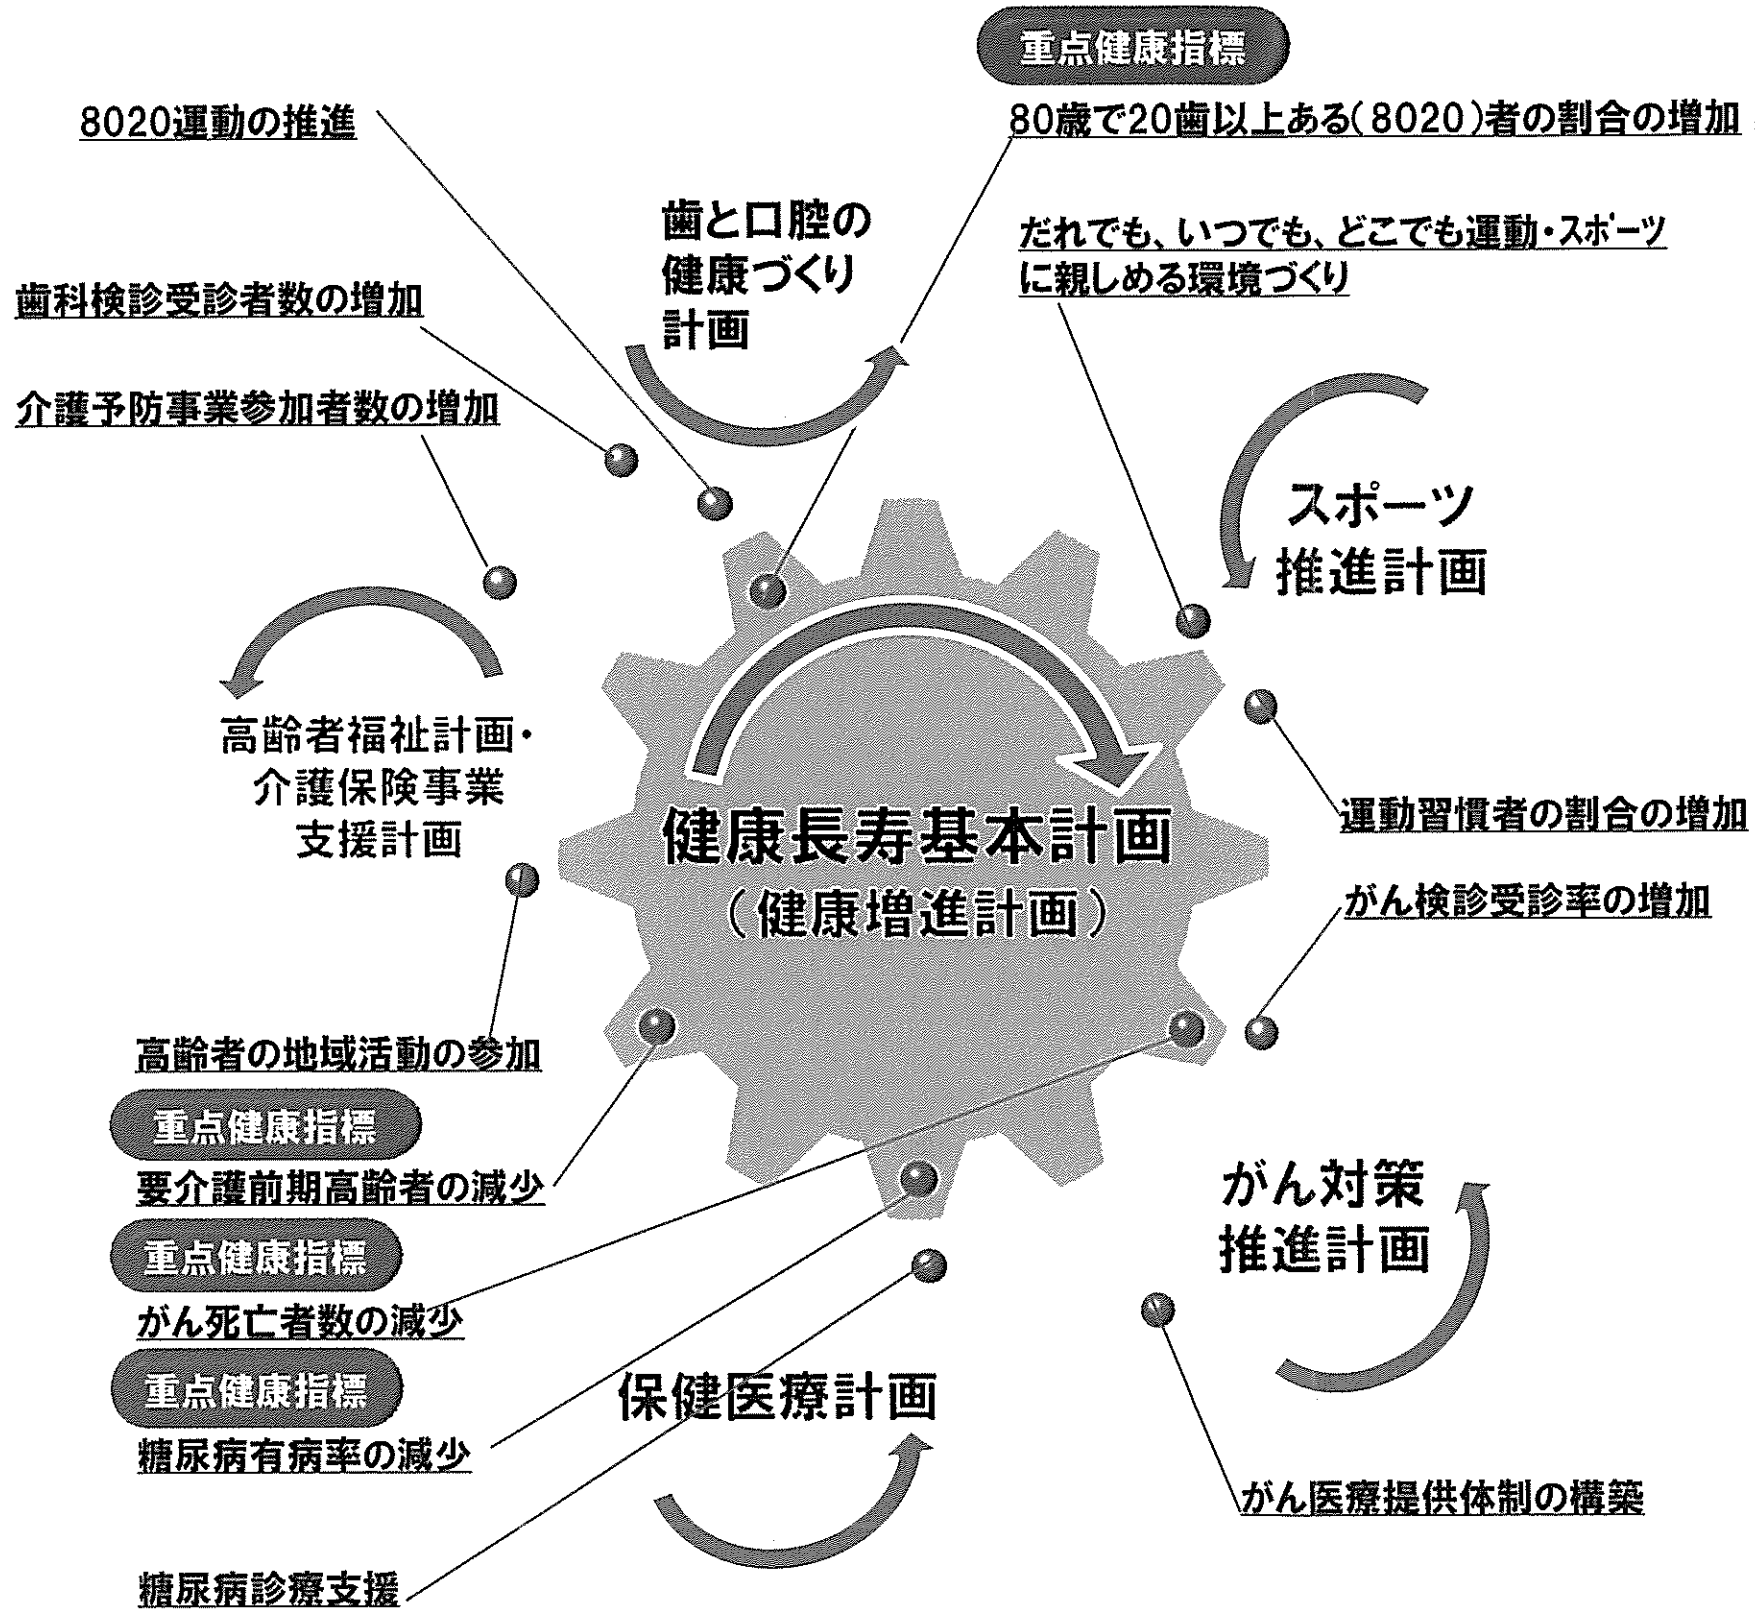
重点健康指標

80歳で20歯以上ある(8020)者の割合の増加

8020運動の推進

歯と口腔の健康づくり計画

だれでも、いつでも、どこでも運動・スポーツに親しめる環境づくり

歯科検診受診者数の増加

介護予防事業参加者数の増加

スポーツ推進計画

高齢者福祉計画・介護保険事業支援計画

健康長寿基本計画
(健康増進計画)

運動習慣者の割合の増加

がん検診受診率の増加

高齢者の地域活動の参加

重点健康指標

要介護前期高齢者の減少

重点健康指標

がん死亡者数の減少

重点健康指標

糖尿病有病率の減少

がん対策推進計画

保健医療計画

がん医療提供体制の構築

糖尿病診療支援